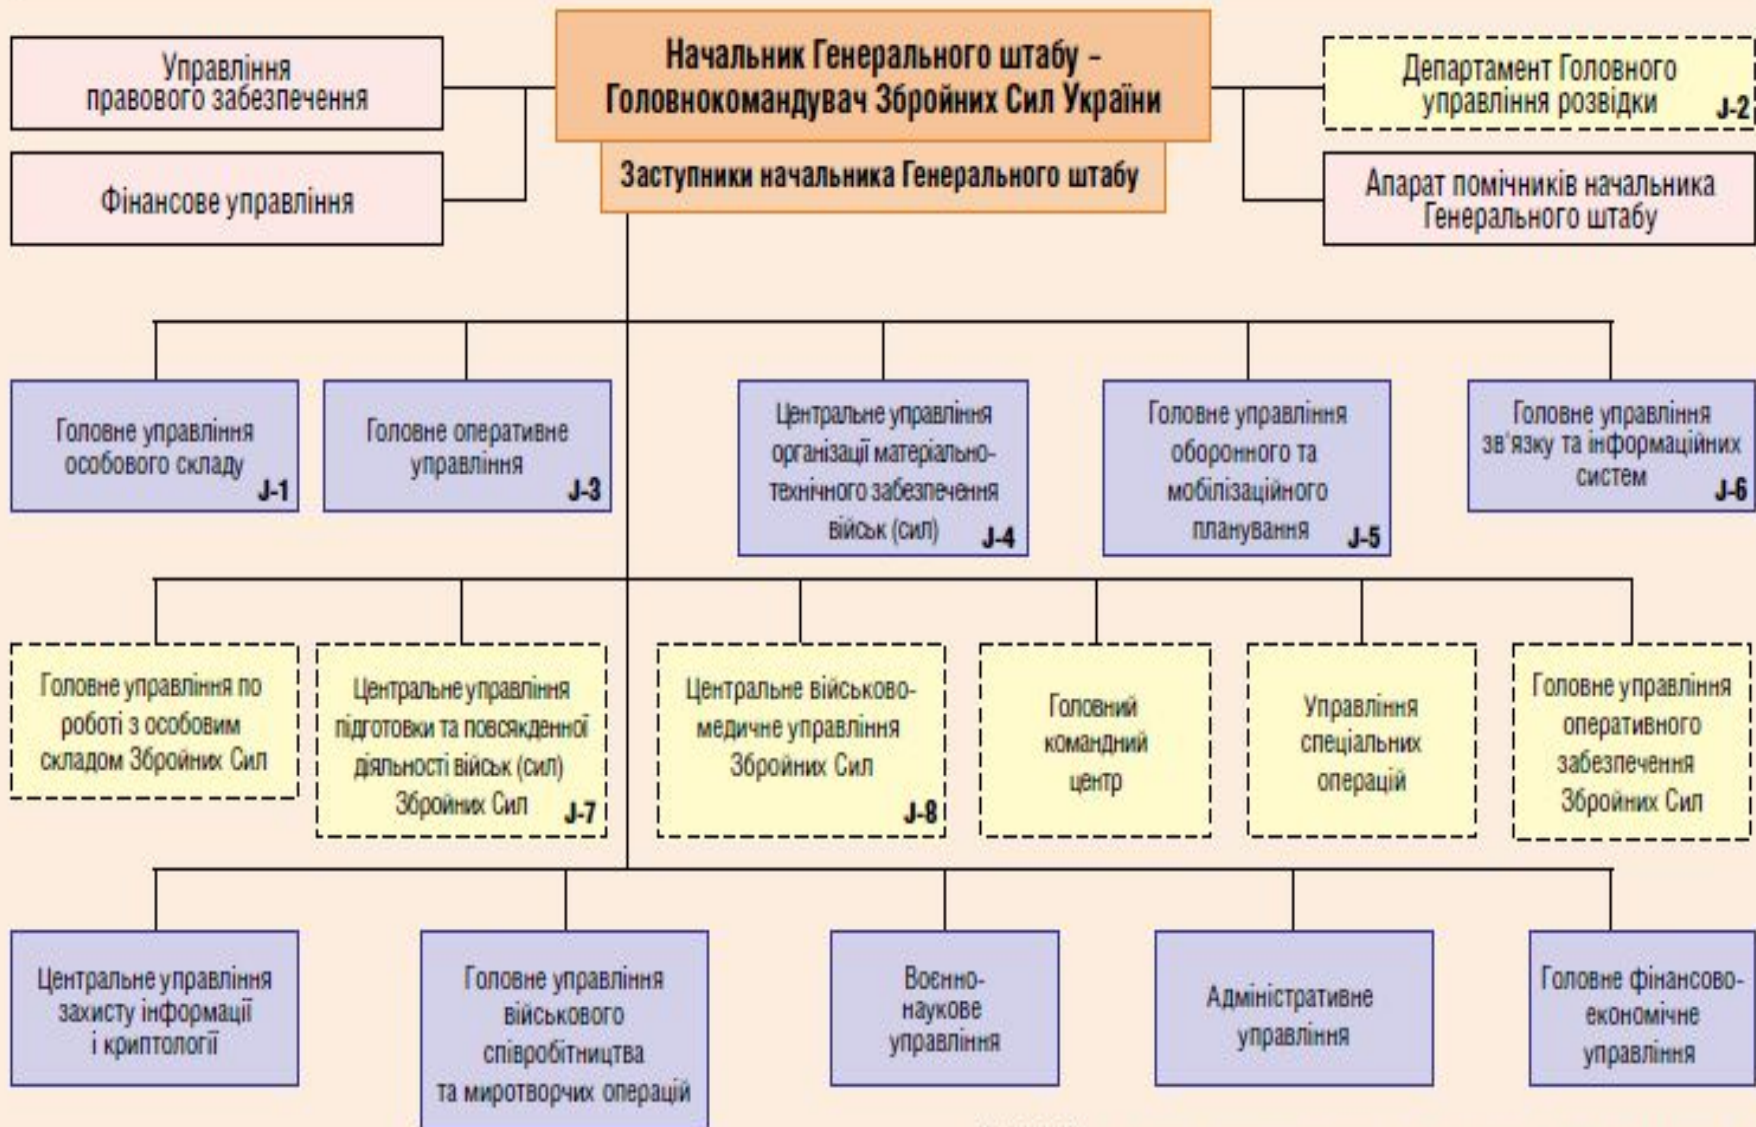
Управління правового забезпечення

Фінансове управління

Начальник Генерального штабу – Головнокомандувач Збройних Сил України

Заступники начальника Генерального штабу

Департамент Головного управління розвідки J-2

Апарат помічників начальника Генерального штабу

Головне управління особового складу J-1

Головне оперативне управління J-3

Центральне управління організації матеріально-технічного забезпечення військ (сил) J-4

Головне управління оборонного та мобілізаційного планування J-5

Головне управління зв'язку та інформаційних систем J-6

Головне управління по роботі з особовим складом Збройних Сил

Центральне управління підготовки та повсякденної діяльності військ (сил) Збройних Сил J-7

Центральне військово-медичне управління Збройних Сил J-8

Головний командний центр

Управління спеціальних операцій

Головне управління оперативного забезпечення Збройних Сил

Центральне управління захисту інформації і криптології

Головне управління військового співробітництва та миротворчих операцій

Воєнно-наукове управління

Адміністративне управління

Головне фінансово-економічне управління